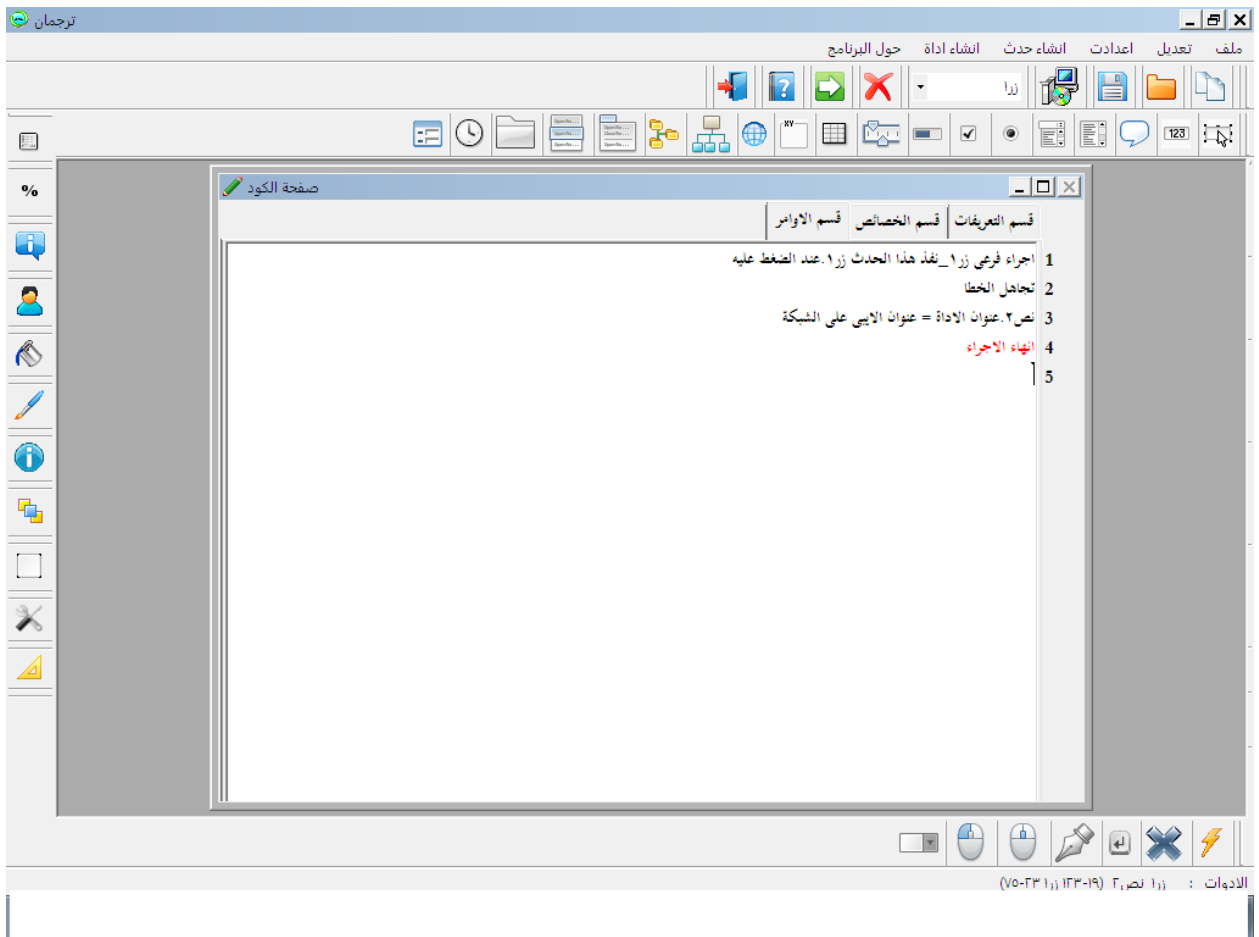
ترجمان

ملف تعديل اعدادت انشاء حدث انشاء اداة حول البرنامج

زر١

%

123

صفحة الكود

قسم التعريفات قسم الخصائص قسم الاوامر

1 اجراء فرعي زر١_نفذ هذا الحدث زر١.عند الضغط عليه
2 تجاهل الخطا
3 نص٢.عنوان الاداة = عنوان الايبي على الشبكة
4 انهاء الاجراء
5

الادوات : زر١ نص٢ (١٩-١٣٣) زر١ (٢٣-٧٥)